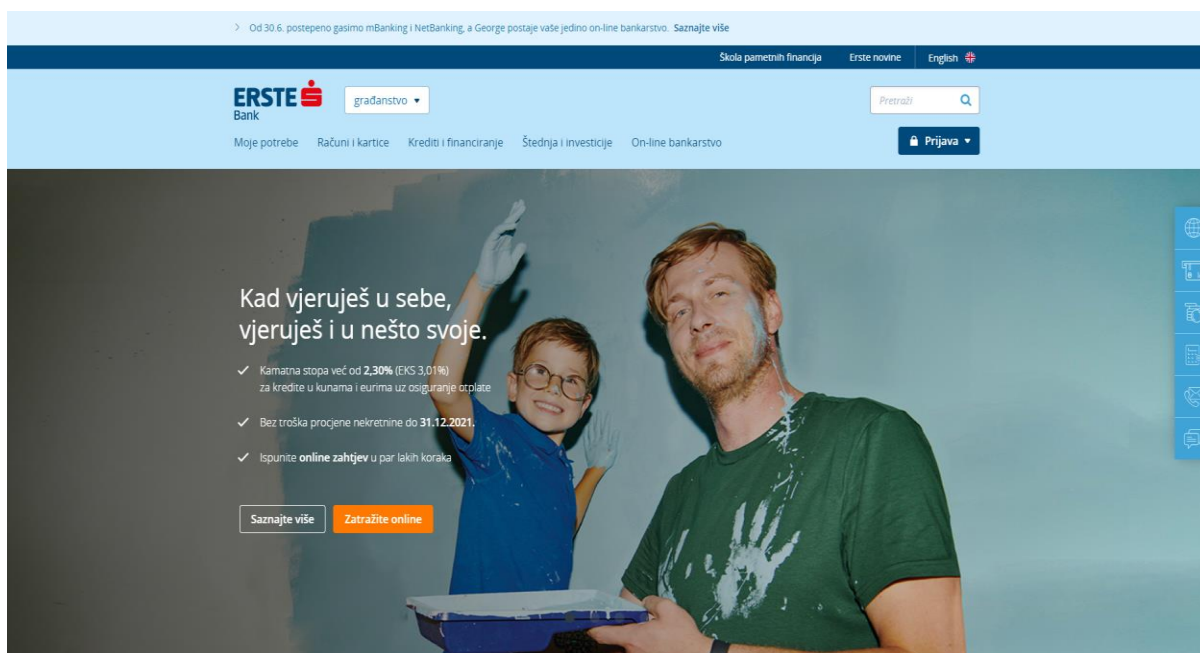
> Od 30.6. postepeno gasimo mBanking i NetBanking, a George postaje vaše jedino on-line bankarstvo. Saznajte više

Škola pametnih financija Erste novine English

ERSTE Bank

građanstvo ▾

Pretraži

Moje potrebe Računi i kartice Krediti i financiranje Štednja i investicije On-line bankarstvo

Prijava ▾

Kad vjeruješ u sebe, vjeruješ i u nešto svoje.

✓ Kamatna stopa već od 2,30% (EKS 3,01%) za kredite u kunama i eurima uz osiguranje otplate

✓ Bez troška procjene nekretnine do 31.12.2021.

✓ Ispunite online zahtjev u par lakih koraka

Saznajte više

Zatražite online